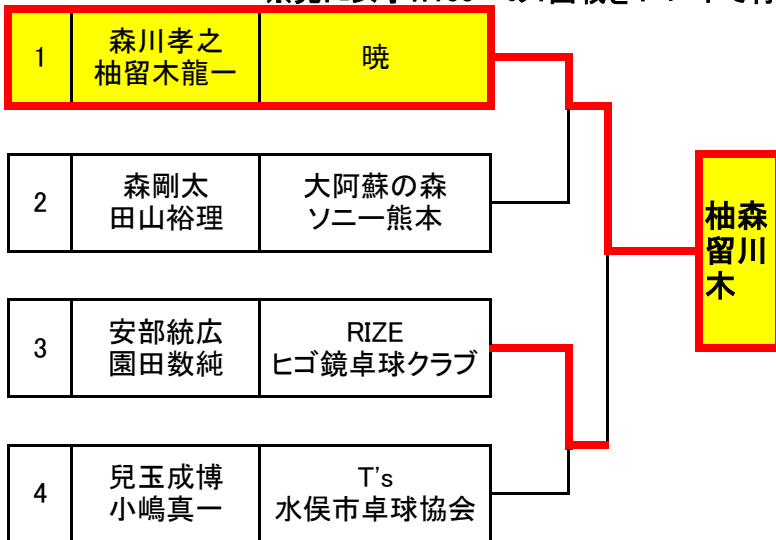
| 1 | 森川孝之<br>柚留木龍一 | 暁 |
|---|---|---|
| 2 | 森剛太<br>田山裕理 | 大阿蘇の森<br>ソニー熊本 |
| 3 | 安部統広<br>園田数純 | RIZE<br>ヒゴ鏡卓球クラブ |
| 4 | 児玉成博<br>小嶋真一 | T's<br>水俣市卓球協会 |

森川
柚留木